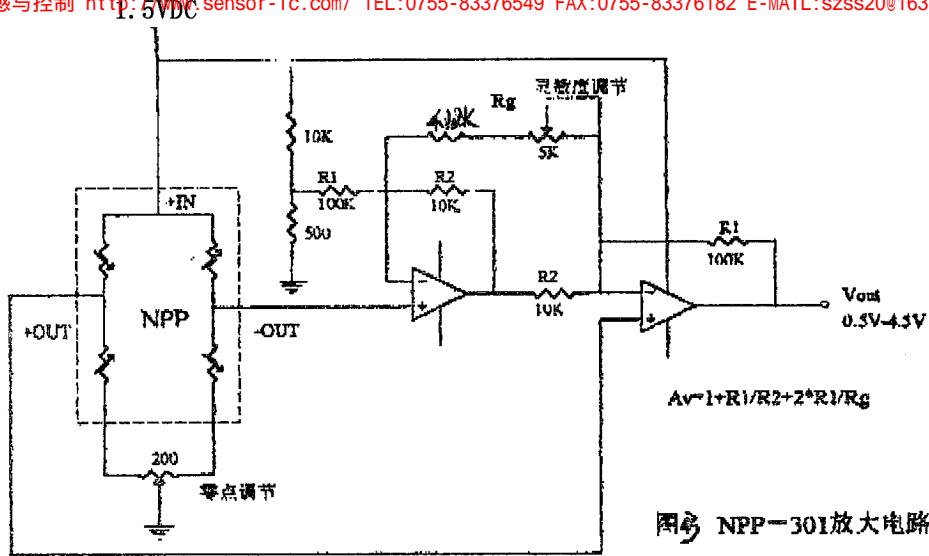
感与控制 http://www.sensor-ic.com/ TEL:0755-83376549 FAX:0755-83376182 E-MAIL:szss20@163

1.5VDC

10K

R1
100K

500

+IN

NPP

+OUT

-OUT

4.3K

Rg

灵敏度调节

5K

R2
10K

R2
10K

R1
100K

Vout
0.5V-4.5V

200

零点调节

Av=1+R1/R2+2*R1/Rg

图5 NPP－301放大电路